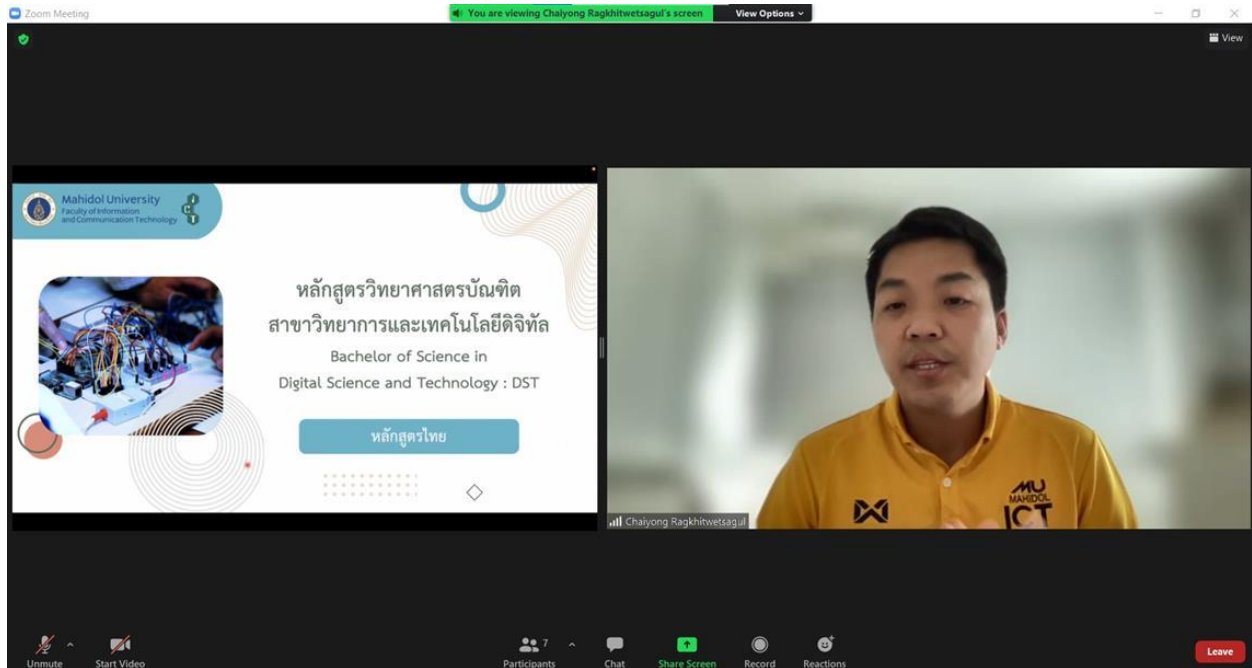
Zoom Meeting

You are viewing Chaiyong Ragkhitwetsagul's screen

View Options

View

Mahidol University
Faculty of Information and Communication Technology

หลักสูตรวิทยาศาสตรบัณฑิต
สาขาวิทยาการและเทคโนโลยีดิจิทัล
Bachelor of Science in
Digital Science and Technology : DST

หลักสูตรไทย

Chaiyong Ragkhitwetsagul

MU
MAHIDOL
ICT

Unmute
Start Video
7
Participants
Chat
Share Screen
Record
Reactions
Leave